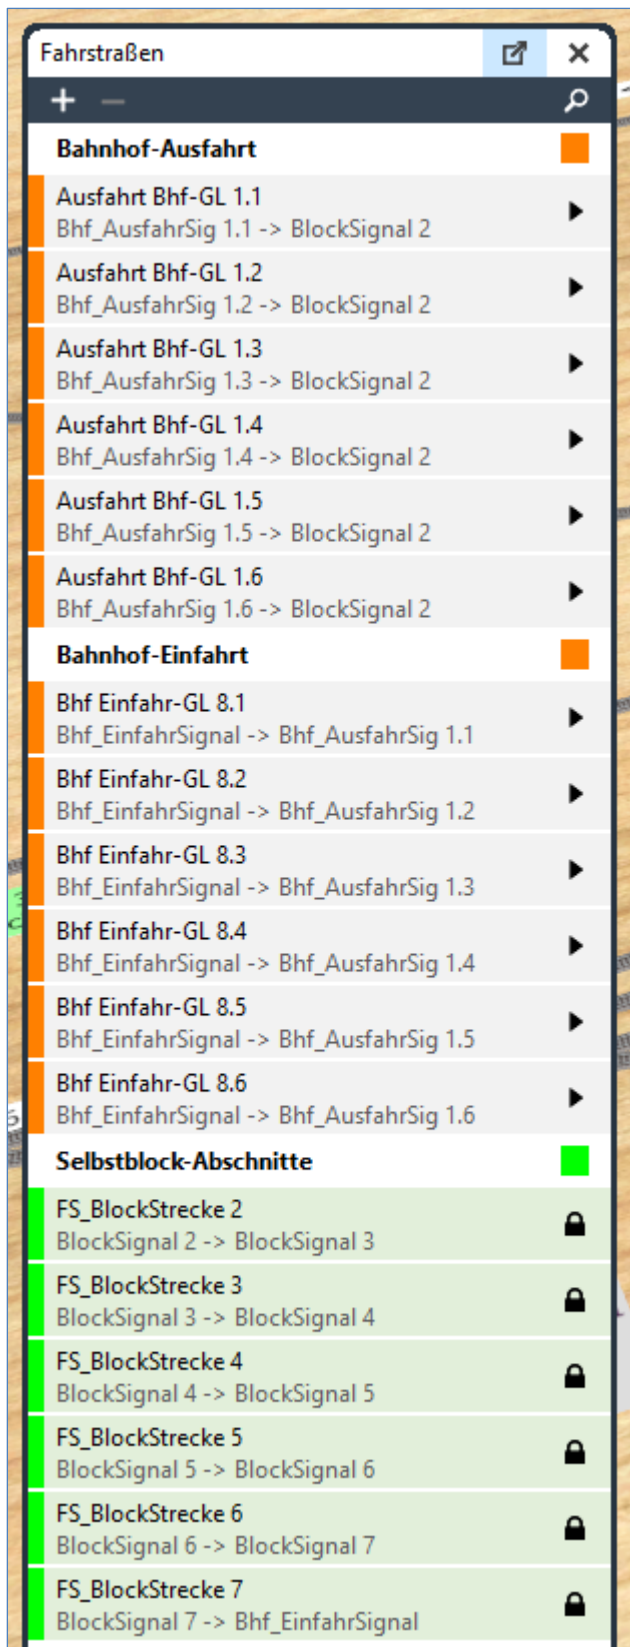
Fahrstraßen

+ −

Bahnhof-Ausfahrt

Ausfahrt Bhf-GL 1.1
Bhf_AusfahrSig 1.1 -> BlockSignal 2

Ausfahrt Bhf-GL 1.2
Bhf_AusfahrSig 1.2 -> BlockSignal 2

Ausfahrt Bhf-GL 1.3
Bhf_AusfahrSig 1.3 -> BlockSignal 2

Ausfahrt Bhf-GL 1.4
Bhf_AusfahrSig 1.4 -> BlockSignal 2

Ausfahrt Bhf-GL 1.5
Bhf_AusfahrSig 1.5 -> BlockSignal 2

Ausfahrt Bhf-GL 1.6
Bhf_AusfahrSig 1.6 -> BlockSignal 2

Bahnhof-Einfahrt

Bhf Einfahr-GL 8.1
Bhf_EinfahrSignal -> Bhf_AusfahrSig 1.1

Bhf Einfahr-GL 8.2
Bhf_EinfahrSignal -> Bhf_AusfahrSig 1.2

Bhf Einfahr-GL 8.3
Bhf_EinfahrSignal -> Bhf_AusfahrSig 1.3

Bhf Einfahr-GL 8.4
Bhf_EinfahrSignal -> Bhf_AusfahrSig 1.4

Bhf Einfahr-GL 8.5
Bhf_EinfahrSignal -> Bhf_AusfahrSig 1.5

Bhf Einfahr-GL 8.6
Bhf_EinfahrSignal -> Bhf_AusfahrSig 1.6

Selbstblock-Abschnitte

FS_BlockStrecke 2
BlockSignal 2 -> BlockSignal 3

FS_BlockStrecke 3
BlockSignal 3 -> BlockSignal 4

FS_BlockStrecke 4
BlockSignal 4 -> BlockSignal 5

FS_BlockStrecke 5
BlockSignal 5 -> BlockSignal 6

FS_BlockStrecke 6
BlockSignal 6 -> BlockSignal 7

FS_BlockStrecke 7
BlockSignal 7 -> Bhf_EinfahrSignal